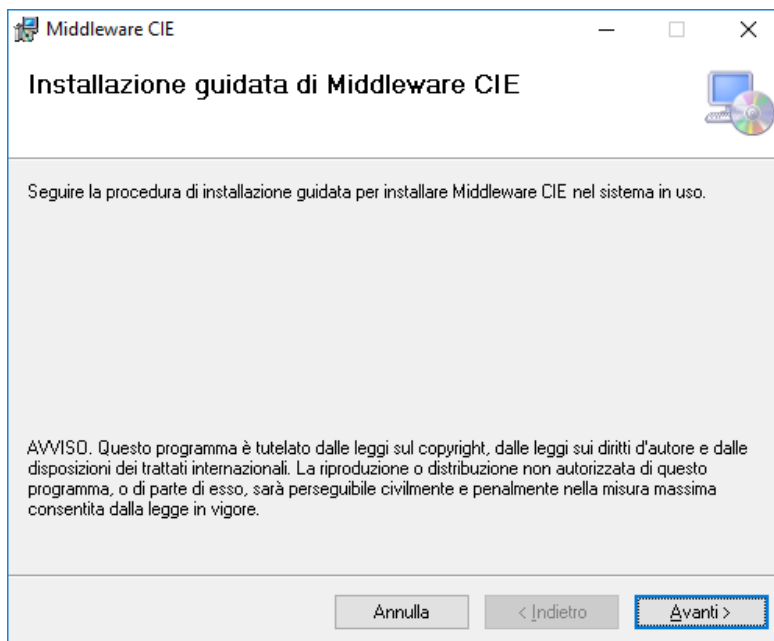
Middleware CIE

Installazione guidata di Middleware CIE

Seguire la procedura di installazione guidata per installare Middleware CIE nel sistema in uso.

AVVISO. Questo programma è tutelato dalle leggi sul copyright, dalle leggi sui diritti d'autore e dalle disposizioni dei trattati internazionali. La riproduzione o distribuzione non autorizzata di questo programma, o di parte di esso, sarà perseguibile civilmente e penalmente nella misura massima consentita dalla legge in vigore.

Annulla

< Indietro

Avanti >